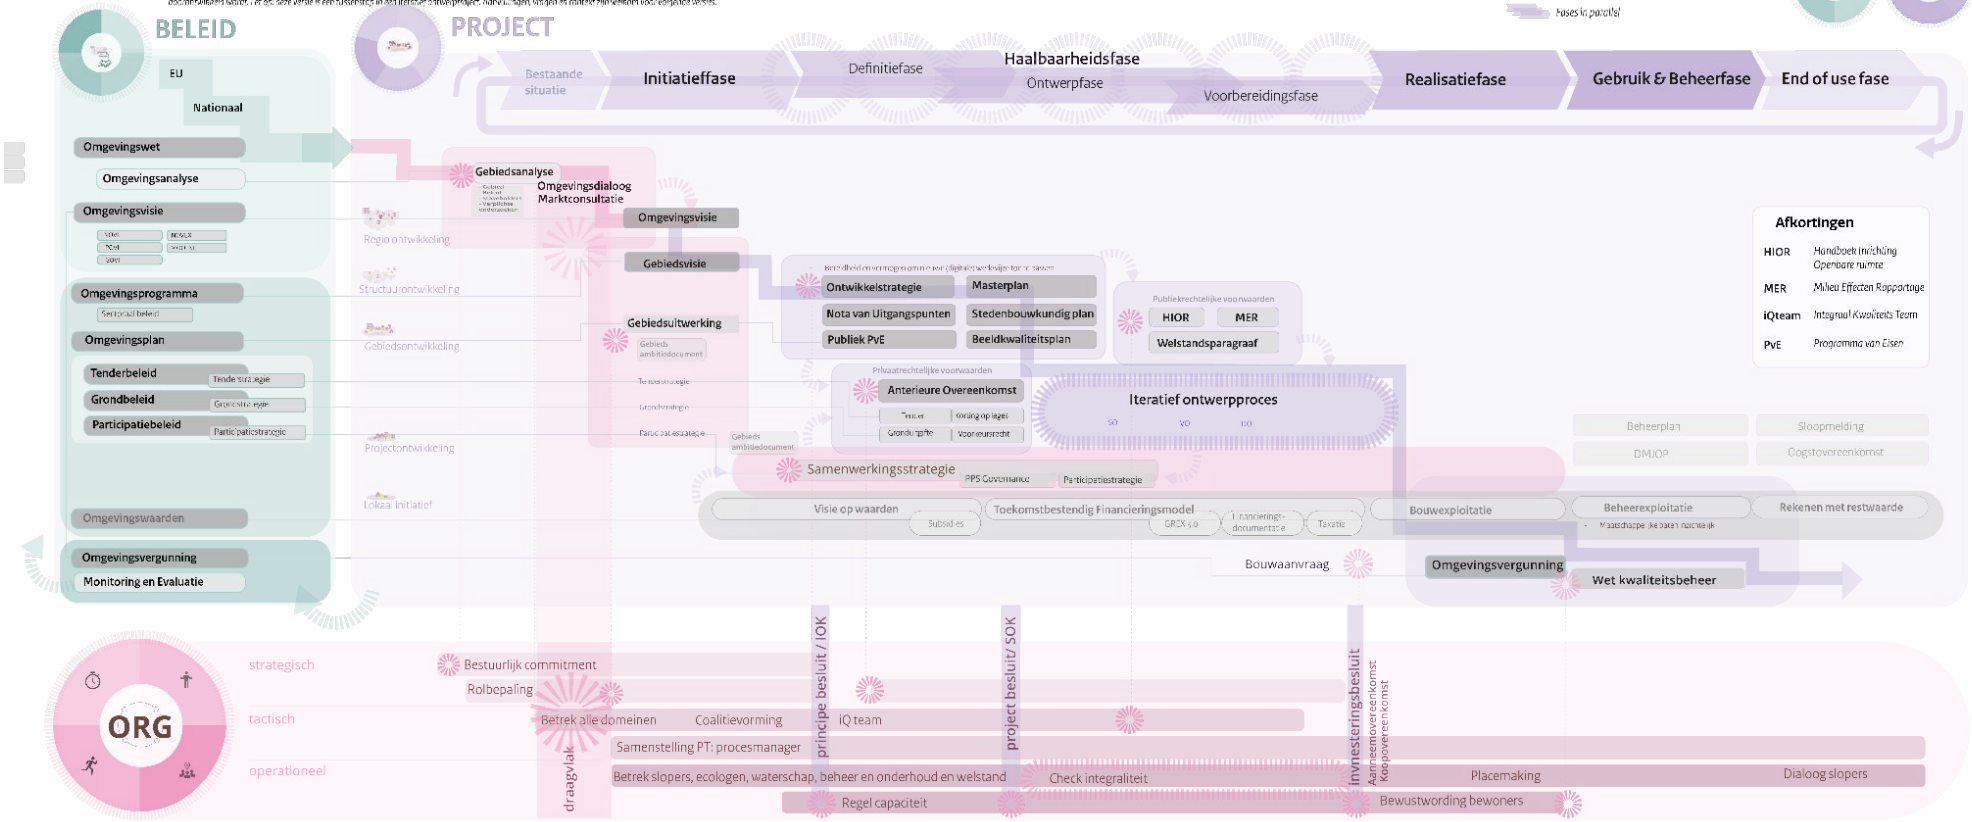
BELEID

EU

Nationaal

Omgevingswet

Omgevingsanalyse

Omgevingsvisie

Omgevingsprogramma

Sectoraal beleid

Omgevingsplan

Tenderbeleid

Tenderstrategie

Grondbeleid

Grondstrategie

Participatiebeleid

Participatiestrategie

Omgevingswaarden

Omgevingsvergunning

Monitoring en Evaluatie

PROJECT

Fases in parallel

Bestaande situatie

Initiatiefase

Definitiefase

Haalbaarheidsfase

Ontwerpfase

Voorbereidingsfase

Realisatiefase

Gebruik & Beheerfase

End of use fase

Gebiedsanalyse

Omgevingsdialoog

Marktconsultatie

Omgevingsvisie

Regio ontwikkeling

Gebiedsvisie

Structuurontwikkeling

Gebiedsuitwerking

Gebieds ambitiedocument

Gebiedsontwikkeling

Tenderstrategie

Grondstrategie

Participatiestrategie

Gebieds ambitiedocument

Projectontwikkeling

Lokaal initiatief

Ontwikkelstrategie

Masterplan

Nota van Uitgangspunten

Stedenbouwkundig plan

Publiek PvE

Beeldkwaliteitsplan

Publiekrechtelijke voorwaarden

HIOR

MER

Welstandsparagraaf

Privaatrechtelijke voorwaarden

Anterieure Overeenkomst

Tender

Grondtransactie

Voorkeursrecht

Iteratief ontwerpproces

SO

VO

DO

Samenwerkingsstrategie

PPS Governance

Participatiestrategie

Visie op waarden

Subsidies

Toekomstbestendig Financieringsmodel

GREX 3.0

Financieringsdocumentatie

Taxatie

Bouwexploitatie

Beheerexploitatie

Rekenen met restwaarde

Beheerplan

Sloopmelding

DMJOP

Oogstovereenkomst

Bouwaanvraag

Omgevingsvergunning

Wet kwaliteitsbeheer

Afkortingen

HIOR Handboek Inrichting Openbare ruimte

MER Milieu Effecten Rapportage

iQteam Integraal Kwaliteits Team

PvE Programma van Eisen

ORG

strategisch

tactisch

operationeel

Bestuurlijk commitment

Rolbepaling

Betrek alle domeinen

Coalitievorming

iQ team

Samenstelling PT: procesmanager

Betrek slopers, ecologen, waterschap, beheer en onderhoud en welstand

Check integraliteit

Placemaking

Dialoog slopers

Regel capaciteit

Bewustwording bewoners

draagvlak

principe besluit / IOK

project besluit/ SOK

Invnesteringsbesluit

Aannemerovereenkomst

Koopovereenkomst